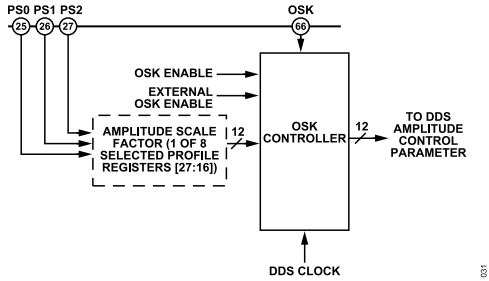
PS0 PS1 PS2

25 26 27

OSK

66

OSK ENABLE

EXTERNAL OSK ENABLE

AMPLITUDE SCALE FACTOR (1 OF 8 SELECTED PROFILE REGISTERS [27:16])

12

OSK CONTROLLER

12

TO DDS AMPLITUDE CONTROL PARAMETER

DDS CLOCK

031